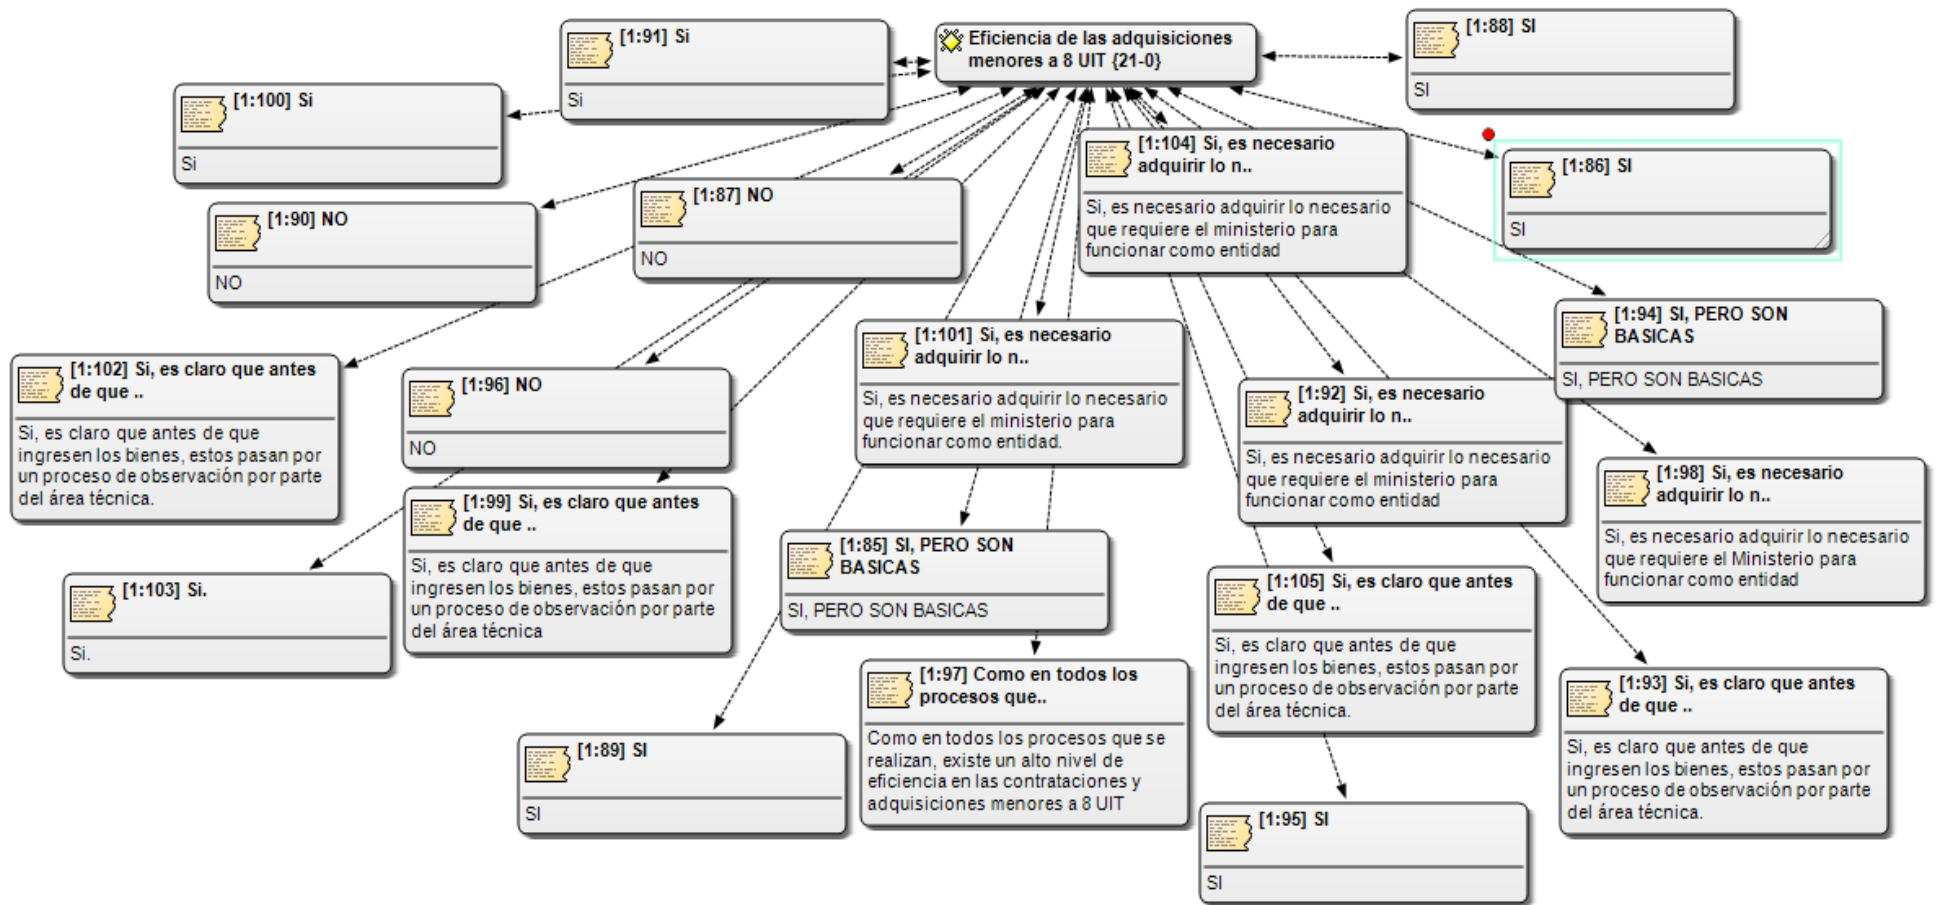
[1:91] Si

Si

Eficiencia de las adquisiciones menores a 8 UIT {21-0}

[1:88] SI

SI

[1:100] Si

Si

[1:104] Si, es necesario adquirir lo n..

Si, es necesario adquirir lo necesario que requiere el ministerio para funcionar como entidad

[1:86] SI

SI

[1:90] NO

NO

[1:87] NO

NO

[1:94] SI, PERO SON BASICAS

SI, PERO SON BASICAS

[1:102] Si, es claro que antes de que ..

Si, es claro que antes de que ingresen los bienes, estos pasan por un proceso de observación por parte del área técnica.

[1:96] NO

NO

[1:101] Si, es necesario adquirir lo n..

Si, es necesario adquirir lo necesario que requiere el ministerio para funcionar como entidad.

[1:92] Si, es necesario adquirir lo n..

Si, es necesario adquirir lo necesario que requiere el ministerio para funcionar como entidad

[1:98] Si, es necesario adquirir lo n..

Si, es necesario adquirir lo necesario que requiere el Ministerio para funcionar como entidad

[1:99] Si, es claro que antes de que ..

Si, es claro que antes de que ingresen los bienes, estos pasan por un proceso de observación por parte del área técnica

[1:85] SI, PERO SON BASICAS

SI, PERO SON BASICAS

[1:103] Si.

Si.

[1:105] Si, es claro que antes de que ..

Si, es claro que antes de que ingresen los bienes, estos pasan por un proceso de observación por parte del área técnica.

[1:97] Como en todos los procesos que..

Como en todos los procesos que se realizan, existe un alto nivel de eficiencia en las contrataciones y adquisiciones menores a 8 UIT

[1:93] Si, es claro que antes de que ..

Si, es claro que antes de que ingresen los bienes, estos pasan por un proceso de observación por parte del área técnica.

[1:89] SI

SI

[1:95] SI

SI